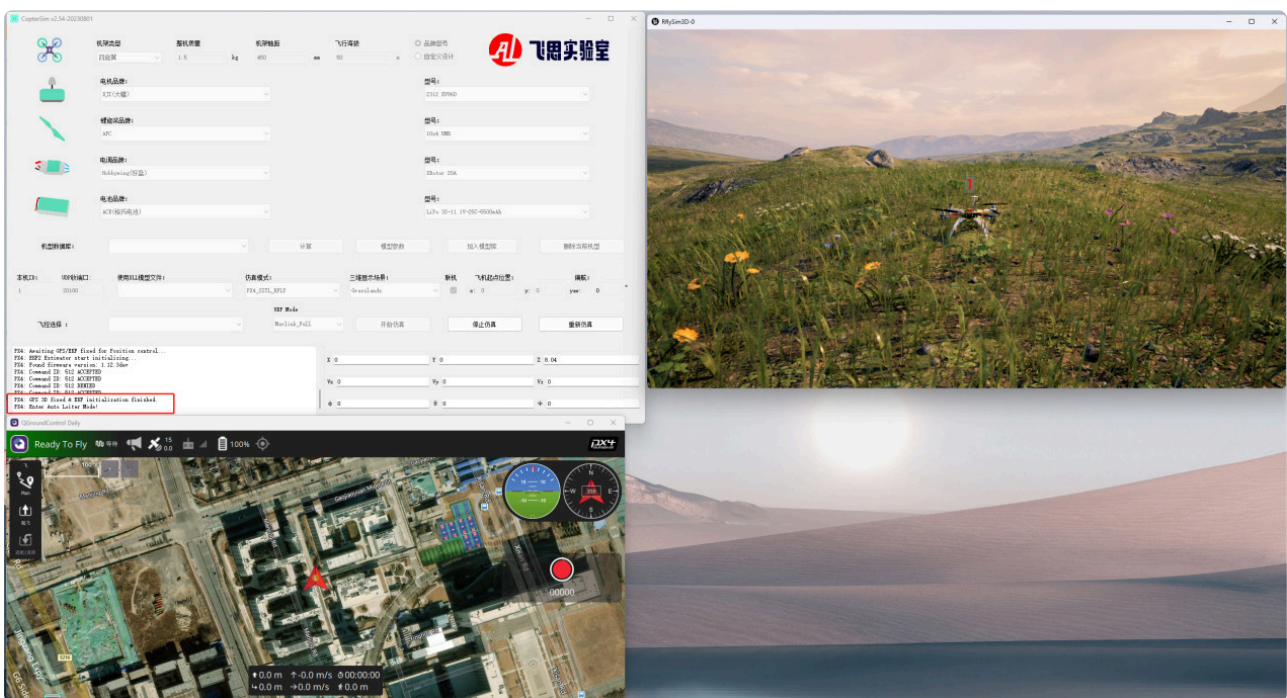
CopterSim v2.54-20230801

机架类型 四旋翼
整机质量 1.5 kg
机架轴距 450 mm
飞行海拔 50 m
品牌型号
自定义设计

飞思实验室

电机品牌: T/T(大疆)
型号: 2312 KV960
螺旋桨品牌: APC
型号: 10x4.5MR
电调品牌: Hobbywing(好盈)
型号: XRotor 20A
电池品牌: ACE(格氏电池)
型号: LiPo 3S-11.1V-25C-5500mAh

机型数据库:
计算
模型参数
导入模型库
删除当前机型

本机ID: 1
UDP起始端口: 20100
使用DLL模型文件:
仿真模式: PX4_SITL_RFLY
三维地图场景: Grasslands
联机
飞机起始位置: x: 0 y: 0
偏航: yaw: 0
UDP Mode: Mavlink_Full
飞控选择:
开始仿真
停止仿真
重新仿真

PX4: Awaiting GPS/EKF fixed for Position control...
PX4: EKF2 Estimator start initializing.
PX4: Found firmware version: 1.12.3dev
PX4: Command ID: 512 ACCEPTED
PX4: Command ID: 512 ACCEPTED
PX4: Command ID: 512 DENIED
PX4: GPS 3D fixed & EKF initialization finished.
PX4: Enter Auto Loiter Mode!

X 0
Y 0
Z 0.04
Vx 0
Vy 0
Vz 0
φ 0
θ 0
ψ 0

RflySim3D-0

QGroundControl Daily
Ready To Fly
15
0.0
100%
PX4
Plan
起飞
返航
00000
0.0 m
-0.0 m/s
00:00:00
0.0 m
0.0 m/s
0.0 m